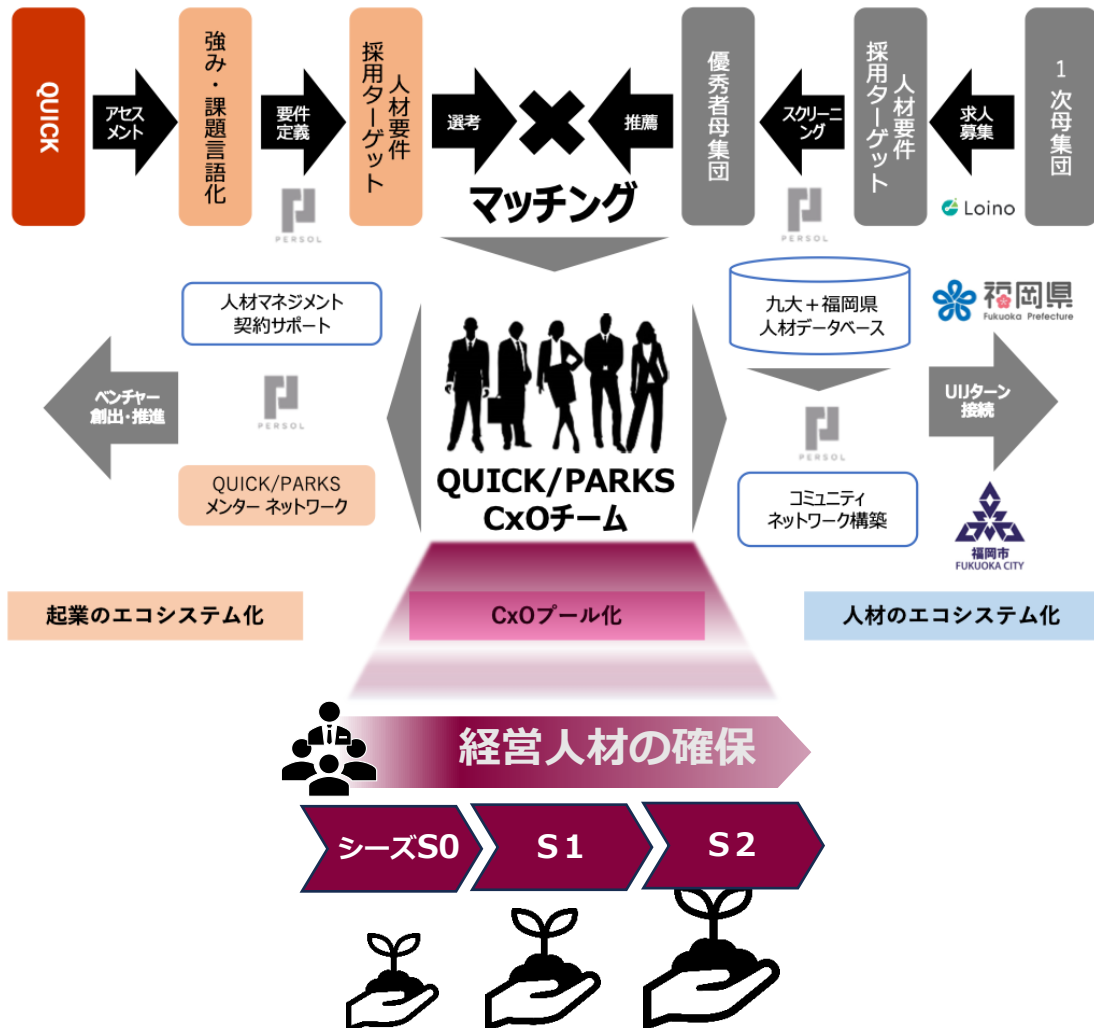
QUICK

アセスメント

強み・課題言語化

要件定義

PERSOL

人材要件
採用ターゲット

選考

推薦

マッチング

優秀者母集団

スクリーニング

PERSOL

人材要件
採用ターゲット

求人募集

Loino

1次母集団

人材マネジメント
契約サポート

ベンチャー
創出・推進

PERSOL

QUICK/PARKS
メンター ネットワーク

QUICK/PARKS
CxOチーム

九大＋福岡県
人材データベース

福岡県
Fukuoka Prefecture

UIJターン
接続

PERSOL

コミュニティ
ネットワーク構築

福岡市
FUKUOKA CITY

起業のエコシステム化

CxOプール化

人材のエコシステム化

経営人材の確保

シーズS0

S１

S２